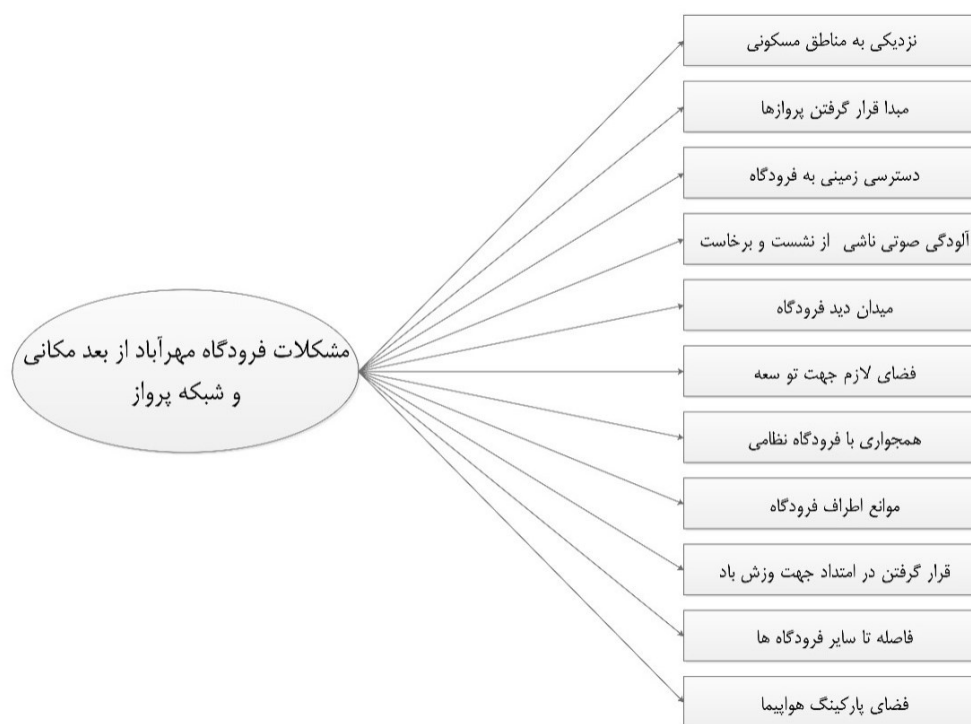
مشکلات فرودگاه مهرآباد از بعد مکانی و شبکه پرواز

نزدیکی به مناطق مسکونی

مبدا قرار گرفتن پروازها

دسترسی زمینی به فرودگاه

آلودگی صوتی ناشی  از نشست و برخاست

میدان دید فرودگاه

فضای لازم جهت تو سعه

همجواری با فرودگاه نظامی

موانع اطراف فرودگاه

قرار گرفتن در امتداد جهت وزش باد

فاصله تا سایر فرودگاه ها

فضای پارکینگ هواپیما